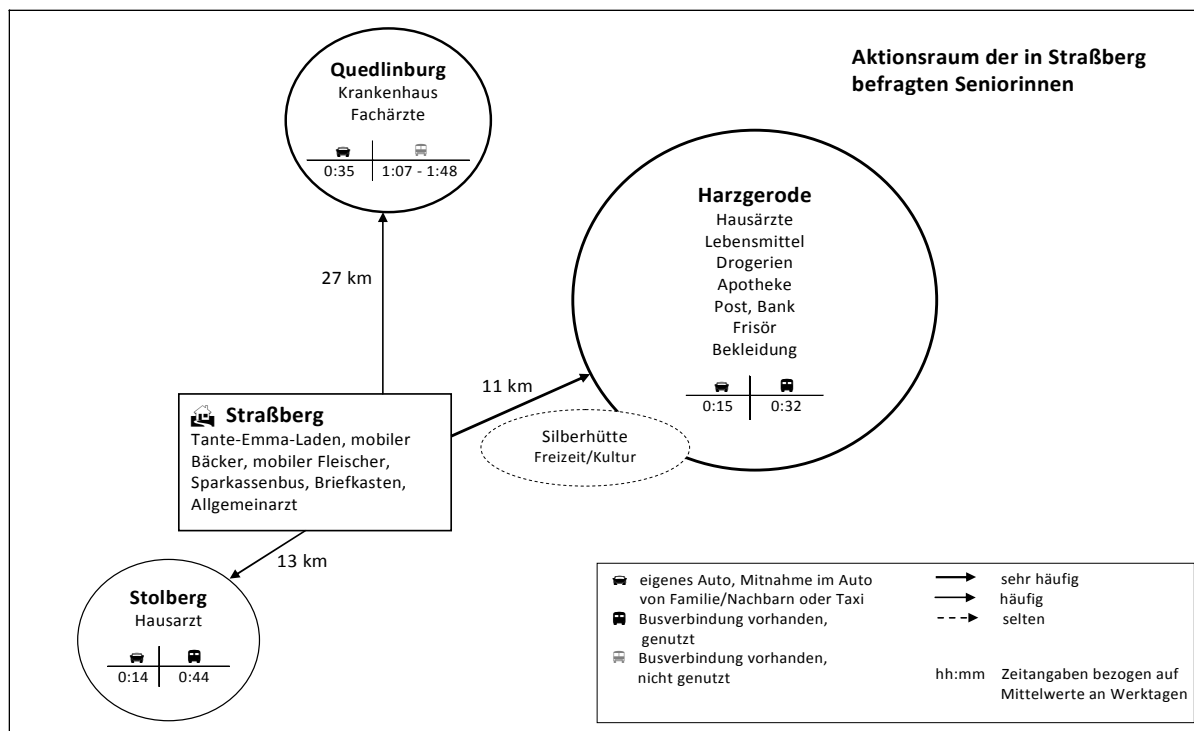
Aktionsraum der in Straßberg befragten Seniorinnen

Quedlinburg
Krankenhaus
Fachärzte

| 🚗 | 🚌 |
|---|---|
| 0:35 | 1:07 - 1:48 |

27 km

Harzgerode
Hausärzte
Lebensmittel
Drogerien
Apotheke
Post, Bank
Frisör
Bekleidung

| 🚗 | 🚌 |
|---|---|
| 0:15 | 0:32 |

11 km

Straßberg
Tante-Emma-Laden, mobiler Bäcker, mobiler Fleischer, Sparkassenbus, Briefkasten, Allgemeinarzt

Silberhütte
Freizeit/Kultur

13 km

Stolberg
Hausarzt

| 🚗 | 🚌 |
|---|---|
| 0:14 | 0:44 |

eigenes Auto, Mitnahme im Auto von Familie/Nachbarn oder Taxi
Busverbindung vorhanden, genutzt
Busverbindung vorhanden, nicht genutzt

sehr häufig
häufig
selten

hh:mm Zeitangaben bezogen auf Mittelwerte an Werktagen